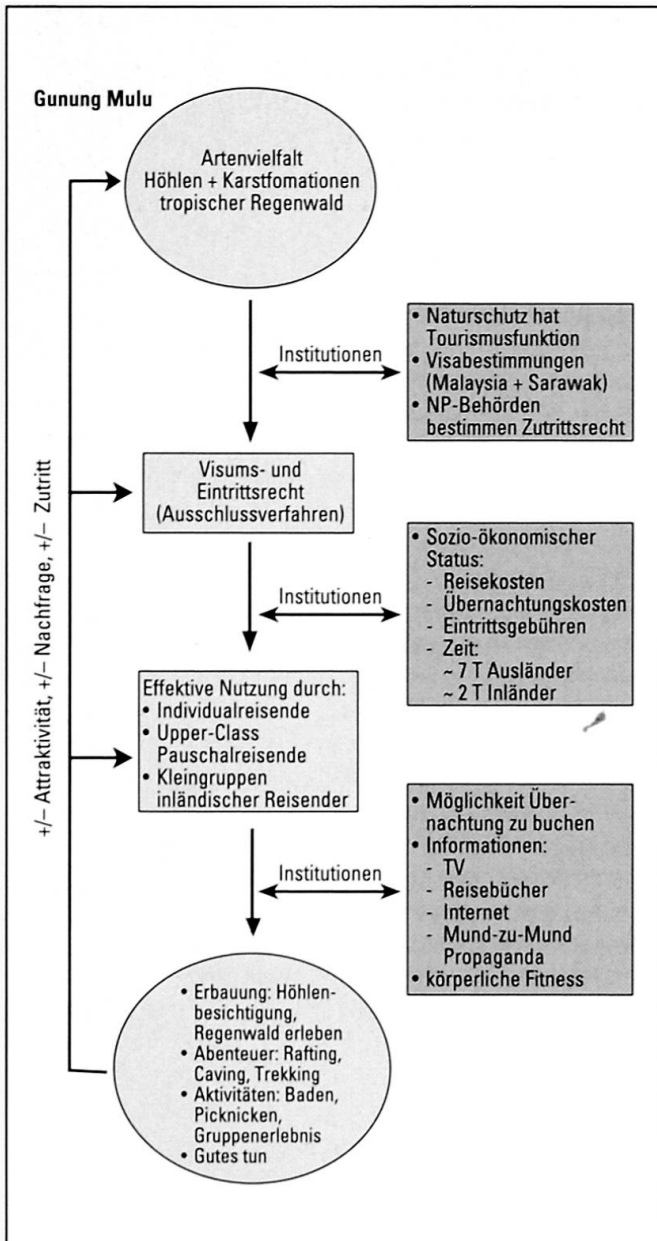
Gunung Mulu

Artenvielfalt
Höhlen + Karstfomationen
tropischer Regenwald

+/– Attraktivität, +/– Nachfrage, +/– Zutritt

Institutionen

• Naturschutz hat Tourismusfunktion
• Visabestimmungen (Malaysia + Sarawak)
• NP-Behörden bestimmen Zutrittsrecht

Visums- und Eintrittsrecht (Ausschlussverfahren)

Institutionen

• Sozio-ökonomischer Status:
- Reisekosten
- Übernachtungskosten
- Eintrittsgebühren
- Zeit:
~ 7 T Ausländer
~ 2 T Inländer

Effektive Nutzung durch:
• Individualreisende
• Upper-Class Pauschalreisende
• Kleingruppen inländischer Reisender

Institutionen

• Möglichkeit Übernachtung zu buchen
• Informationen:
- TV
- Reisebücher
- Internet
- Mund-zu-Mund Propaganda
• körperliche Fitness

• Erbauung: Höhlenbesichtigung, Regenwald erleben
• Abenteuer: Rafting, Caving, Trekking
• Aktivitäten: Baden, Picknicken, Gruppenerlebnis
• Gutes tun